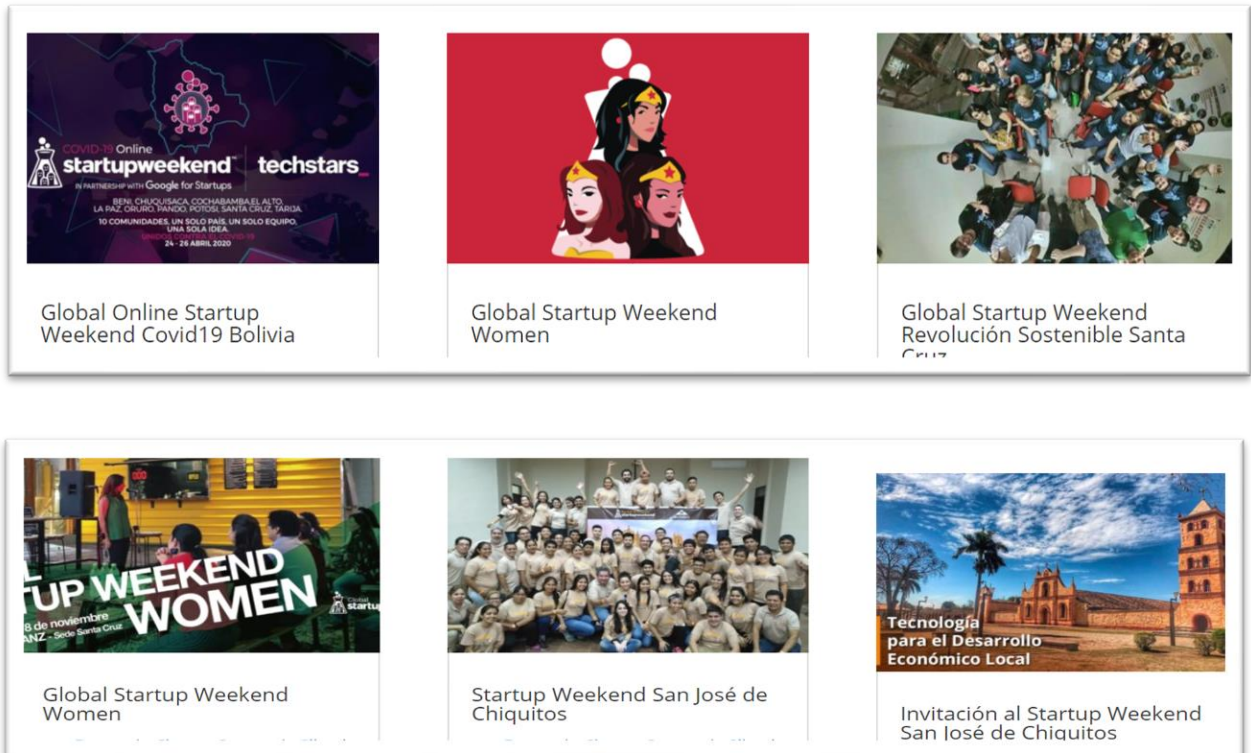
COVID-19 Online
startupweekend techstars
IN PARTNERSHIP WITH Google for Startups
BENI, CHUQUISACA, COCHABAMBA, EL ALTO, LA PAZ, ORURO, PANDO, POTOSÍ, SANTA CRUZ, TARIJA.
10 COMUNIDADES, UN SOLO PAÍS, UN SOLO EQUIPO, UNA SOLA IDEA.
UNIDOS CONTRA EL COVID-19
24 - 26 ABRIL 2020

Global Online Startup Weekend Covid19 Bolivia

Global Startup Weekend Women

Global Startup Weekend Revolución Sostenible Santa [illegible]

UP WEEKEND WOMEN
8 de noviembre
ANZ - Sede Santa Cruz
Global startu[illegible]

Global Startup Weekend Women

Startup Weekend San José de Chiquitos

Tecnología para el Desarrollo Económico Local

Invitación al Startup Weekend San José de Chiquitos